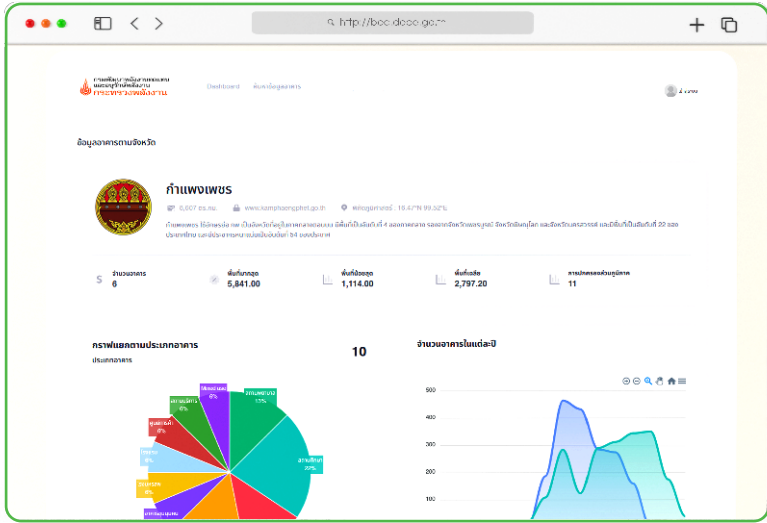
http://bec.dede.go.th

กรมพัฒนาพลังงานทดแทนและอนุรักษ์พลังงาน กระทรวงพลังงาน

Dashboard ค้นหาข้อมูลอาคาร

ข้อมูลอาคารตามจังหวัด

กำแพงเพชร

8,607 ตร.กม. www.kamphaengphet.go.th พิกัดภูมิศาสตร์ : 16.47°N 99.52°E

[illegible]

จำนวนอาคาร 6

พื้นที่มากสุด 5,841.00

พื้นที่น้อยสุด 1,114.00

พื้นที่เฉลี่ย 2,797.20

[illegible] 11

กราฟแยกตามประเภทอาคาร

ประเภทอาคาร

10

จำนวนอาคารในแต่ละปี

500
400
300
200
100

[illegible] 12%
สถานศึกษา 22%
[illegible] 8%
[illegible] 6%
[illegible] 8%
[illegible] 8%
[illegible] 8%
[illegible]